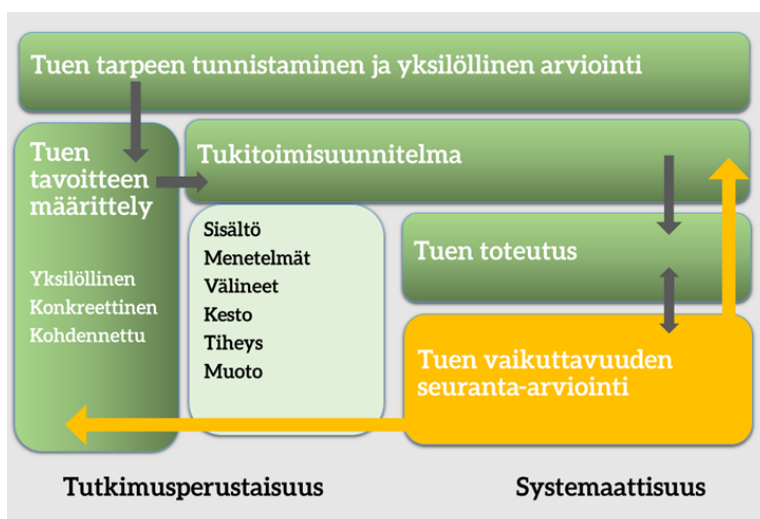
Tuen tarpeen tunnistaminen ja yksilöllinen arviointi

Tuen tavoitteen määrittely

Yksilöllinen
Konkreettinen
Kohdennettu

Tukitoimisuunnitelma

Sisältö
Menetelmät
Välineet
Kesto
Tiheys
Muoto

Tuen toteutus

Tuen vaikuttavuuden seuranta-arviointi

Tutkimusperustaisuus

Systemaattisuus